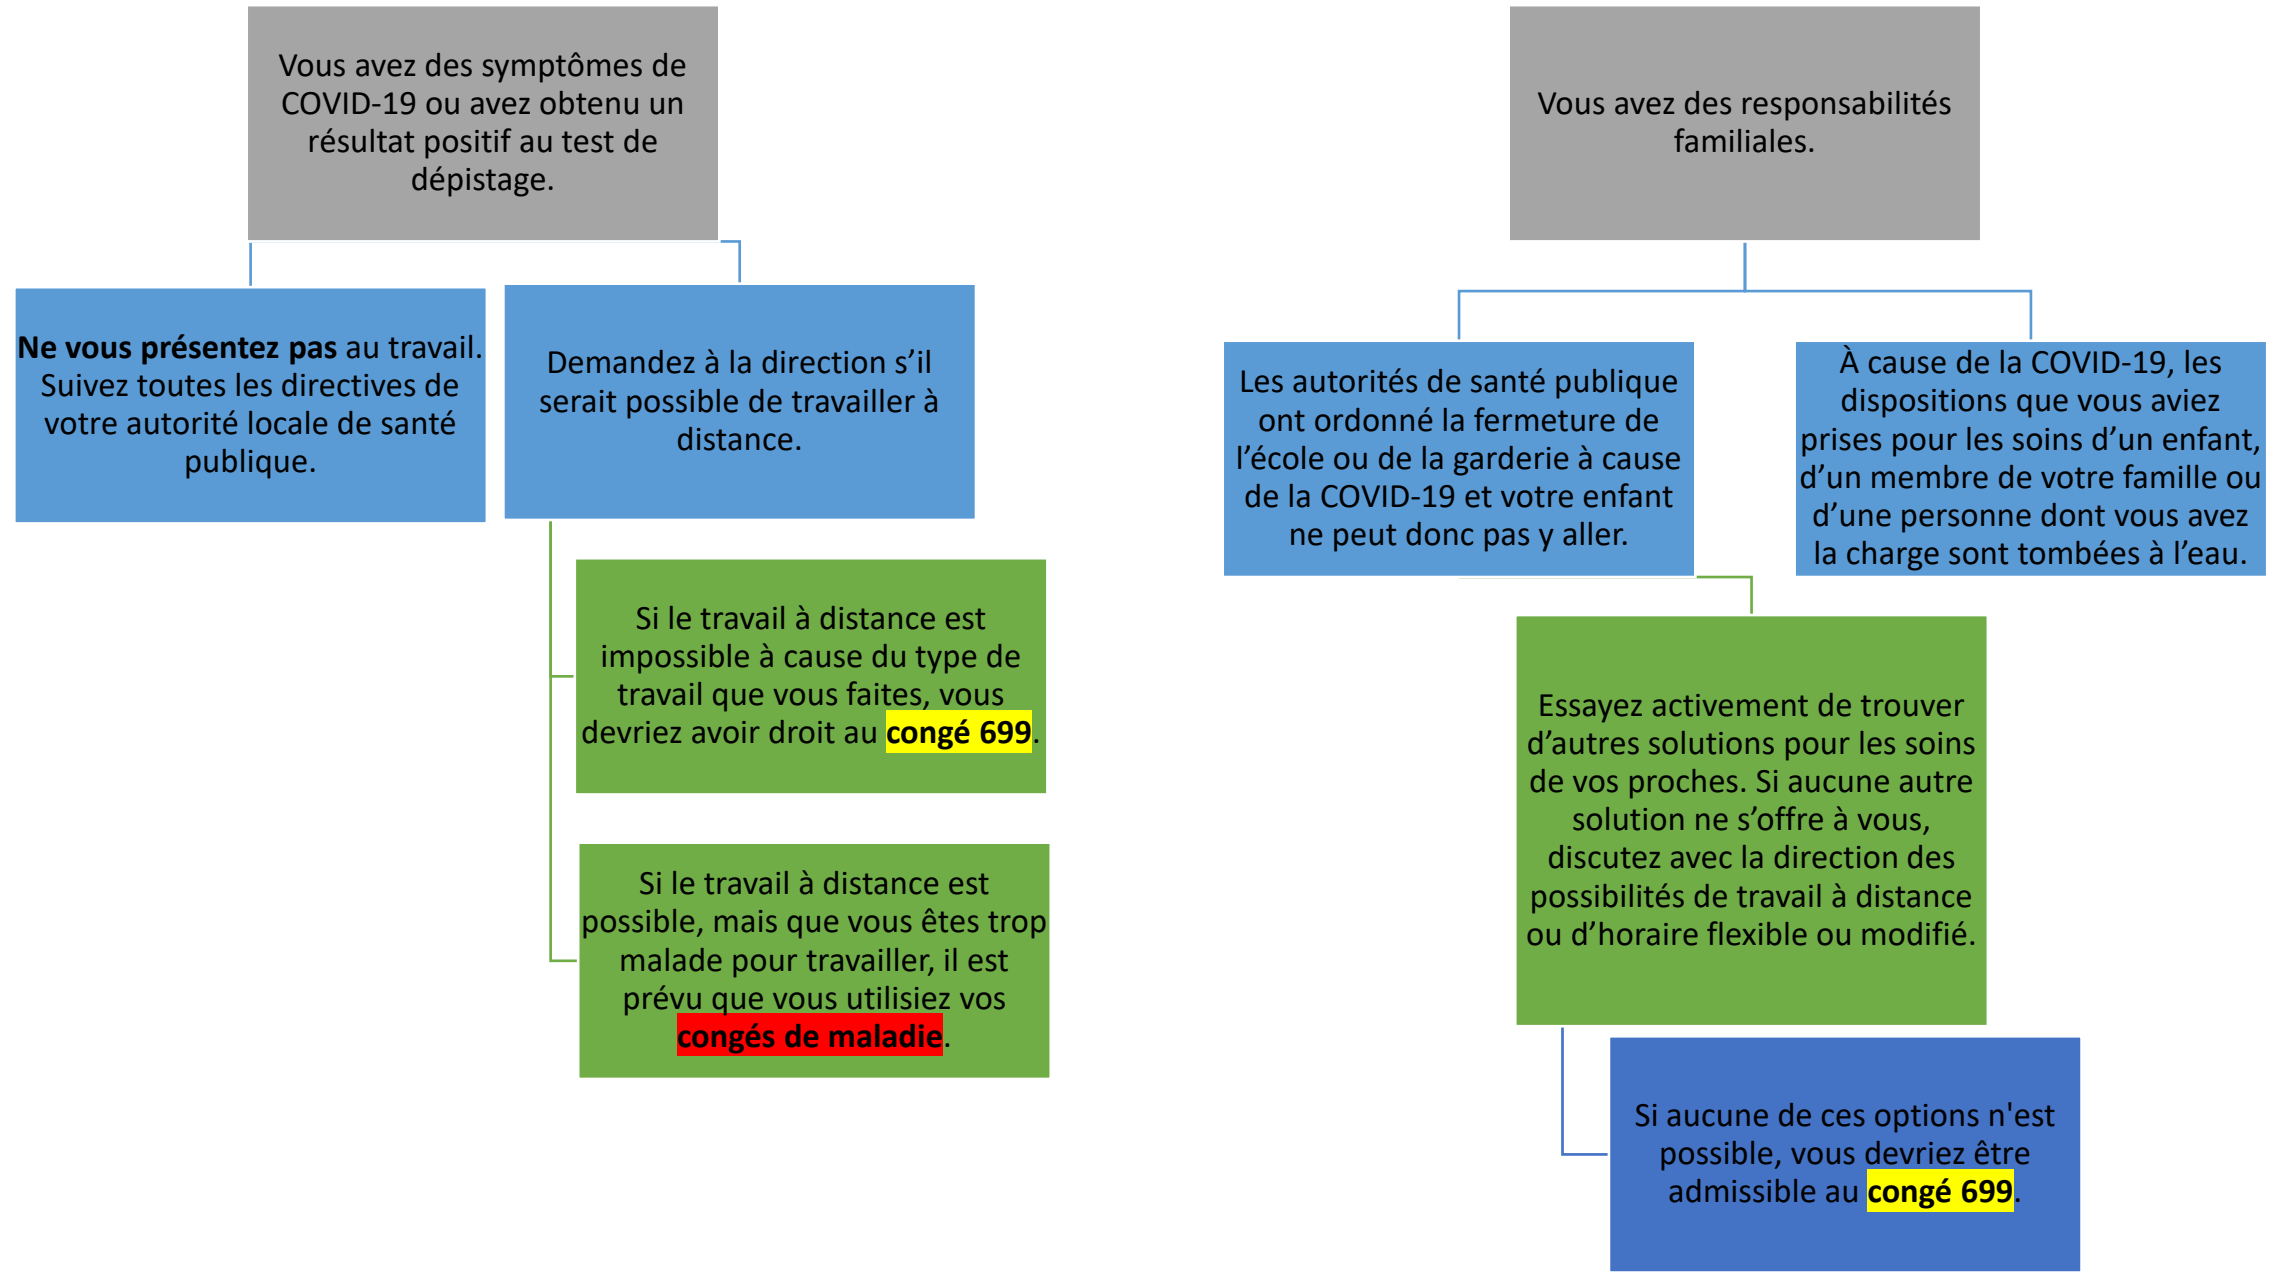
Vous avez des symptômes de COVID-19 ou avez obtenu un résultat positif au test de dépistage.

Ne vous présentez pas au travail. Suivez toutes les directives de votre autorité locale de santé publique.

Demandez à la direction s'il serait possible de travailler à distance.

Si le travail à distance est impossible à cause du type de travail que vous faites, vous devriez avoir droit au congé 699.

Si le travail à distance est possible, mais que vous êtes trop malade pour travailler, il est prévu que vous utilisiez vos congés de maladie.

Vous avez des responsabilités familiales.

Les autorités de santé publique ont ordonné la fermeture de l'école ou de la garderie à cause de la COVID-19 et votre enfant ne peut donc pas y aller.

À cause de la COVID-19, les dispositions que vous aviez prises pour les soins d'un enfant, d'un membre de votre famille ou d'une personne dont vous avez la charge sont tombées à l'eau.

Essayez activement de trouver d'autres solutions pour les soins de vos proches. Si aucune autre solution ne s'offre à vous, discutez avec la direction des possibilités de travail à distance ou d'horaire flexible ou modifié.

Si aucune de ces options n'est possible, vous devriez être admissible au congé 699.